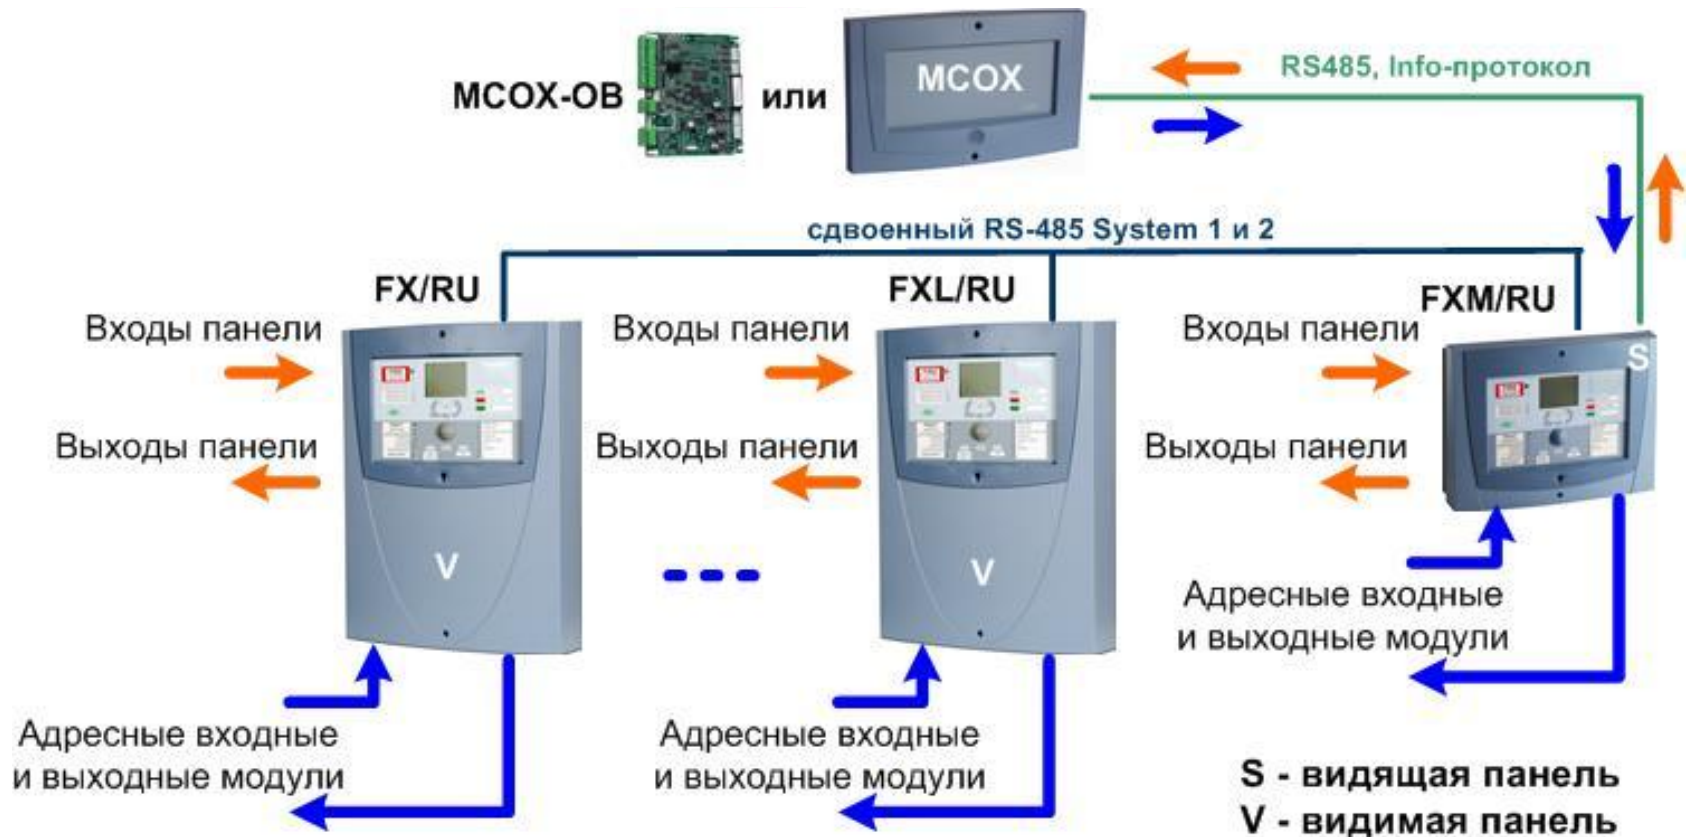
MCOX-OB или MCOX

RS485, Info-протокол

сдвоенный RS-485 System 1 и 2

FX/RU

FXL/RU

FXM/RU

Входы панели

Выходы панели

V

Адресные входные и выходные модули

Входы панели

Выходы панели

V

Адресные входные и выходные модули

Входы панели

Выходы панели

S

Адресные входные и выходные модули

S - видящая панель
V - видимая панель